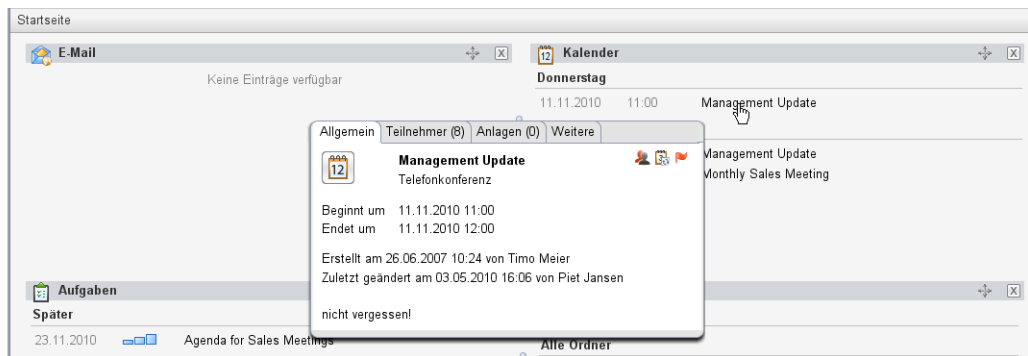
Startseite

E-Mail

Keine Einträge verfügbar

12 Kalender

Donnerstag

11.11.2010 11:00 Management Update

Management Update

Monthly Sales Meeting

Allgemein | Teilnehmer (8) | Anlagen (0) | Weitere

12

Management Update

Telefonkonferenz

Beginnt um 11.11.2010 11:00

Endet um 11.11.2010 12:00

Erstellt am 26.06.2007 10:24 von Timo Meier

Zuletzt geändert am 03.05.2010 16:06 von Piet Jansen

nicht vergessen!

Aufgaben

Später

23.11.2010 Agenda for Sales Meetings

Alle Ordner